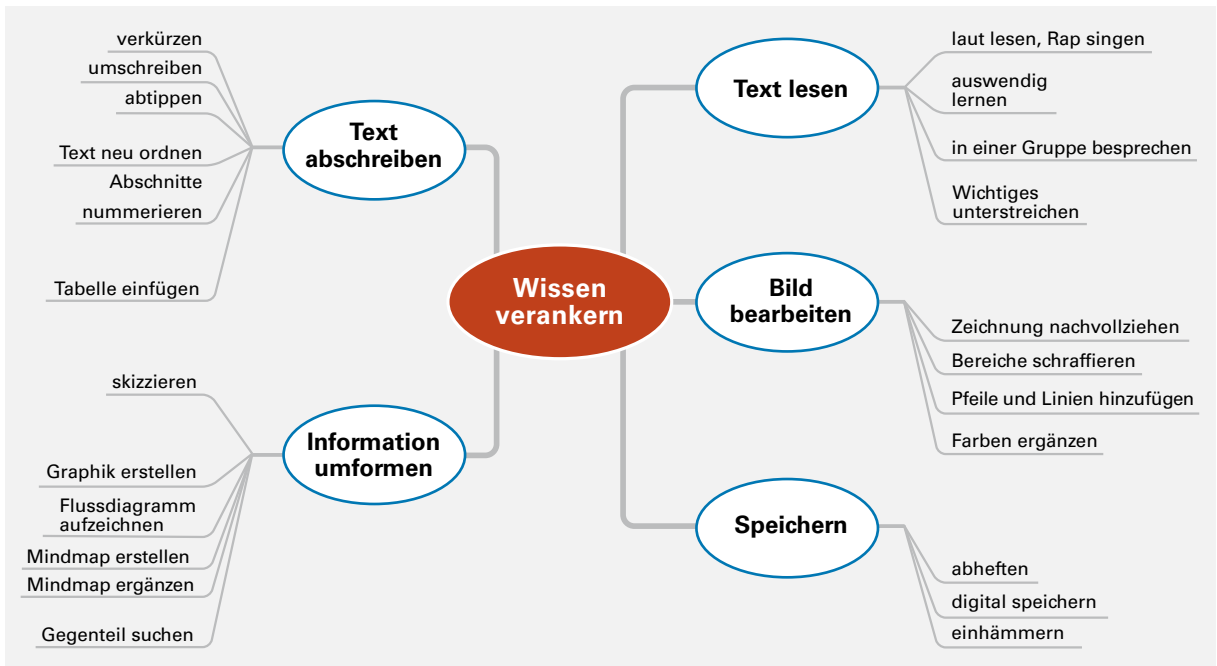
Wissen verankern

Text abschreiben

verkürzen

umschreiben

abtippen

Text neu ordnen

Abschnitte

nummerieren

Tabelle einfügen

Information umformen

skizzieren

Graphik erstellen

Flussdiagramm aufzeichnen

Mindmap erstellen

Mindmap ergänzen

Gegenteil suchen

Text lesen

laut lesen, Rap singen

auswendig lernen

in einer Gruppe besprechen

Wichtiges unterstreichen

Bild bearbeiten

Zeichnung nachvollziehen

Bereiche schraffieren

Pfeile und Linien hinzufügen

Farben ergänzen

Speichern

abheften

digital speichern

einhämmern